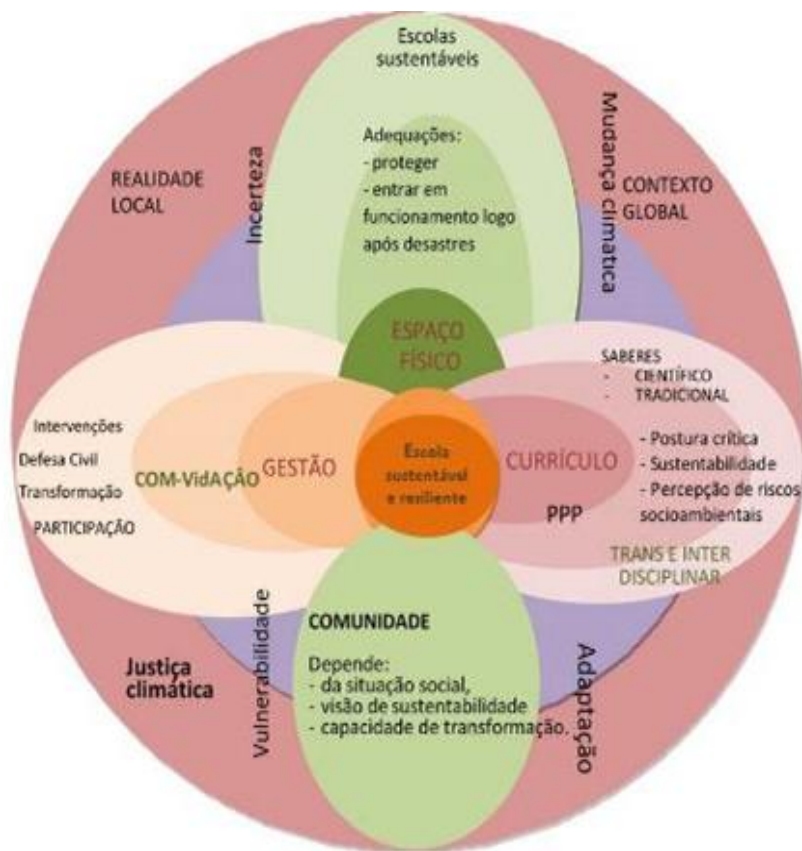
Escolas sustentáveis

Adequações:
- proteger
- entrar em funcionamento logo após desastres

REALIDADE LOCAL

Incerteza

Mudança climática

CONTEXTO GLOBAL

ESPAÇO FÍSICO

SABERES
- CIENTÍFICO
- TRADICIONAL

Intervenções
Defesa Civil
Transformação
PARTICIPAÇÃO

COM-VidAÇÃO

GESTÃO

Escola sustentável e resiliente

CURRÍCULO

- Postura crítica
- Sustentabilidade
- Percepção de riscos socioambientais

PPP

TRANS E INTER DISCIPLINAR

Vulnerabilidade

COMUNIDADE

Depende:
- da situação social,
- visão de sustentabilidade
- capacidade de transformação.

Justiça climática

Adaptação